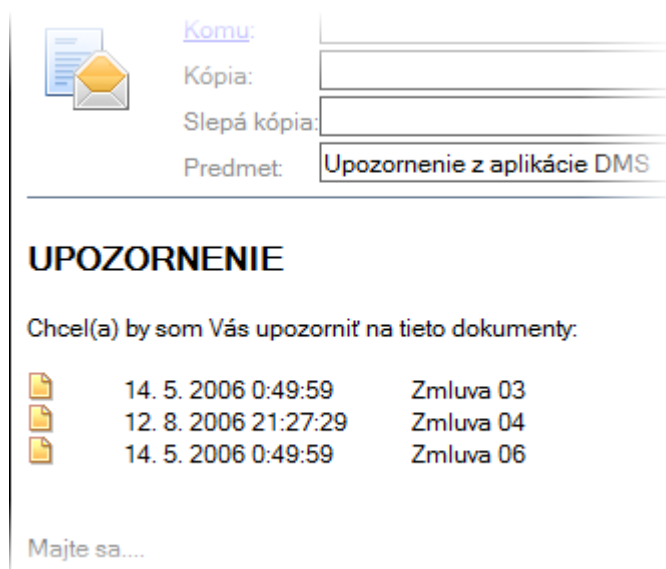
Komu:
Kópia:
Slepá kópia:
Predmet: Upozornenie z aplikácie DMS

UPOZORNENIE

Chcel(a) by som Vás upozorniť na tieto dokumenty:

| | | |
|---|---|---|
| 14. 5. 2006 0:49:59 | Zmluva 03 |
| 12. 8. 2006 21:27:29 | Zmluva 04 |
| 14. 5. 2006 0:49:59 | Zmluva 06 |

Majte sa....